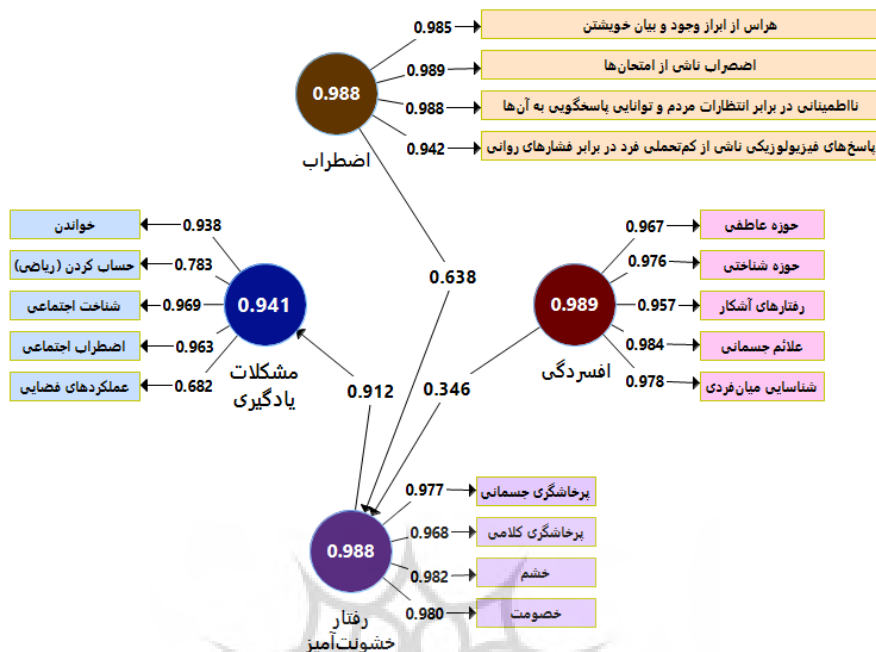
0.985 هراس از ابراز وجود و بیان خویشتن
0.989 اضطراب ناشی از امتحان‌ها
0.988 نااطمینانی در برابر انتظارات مردم و توانایی پاسخگویی به آن‌ها
0.942 پاسخ‌های فیزیولوژیکی ناشی از کم‌تحملی فرد در برابر فشارهای روانی
0.988
اضطراب

0.938 خواندن
0.783 حساب کردن (ریاضی)
0.969 شناخت اجتماعی
0.963 اضطراب اجتماعی
0.682 عملکردهای فضایی
0.941
مشکلات یادگیری

0.638

0.967 حوزه عاطفی
0.976 حوزه شناختی
0.957 رفتارهای آشکار
0.984 علائم جسمانی
0.978 شناسایی میان‌فردی
0.989
افسردگی

0.912
0.346

0.977 پرخاشگری جسمانی
0.968 پرخاشگری کلامی
0.982 خشم
0.980 خصومت
0.988
رفتار خشونت‌آمیز